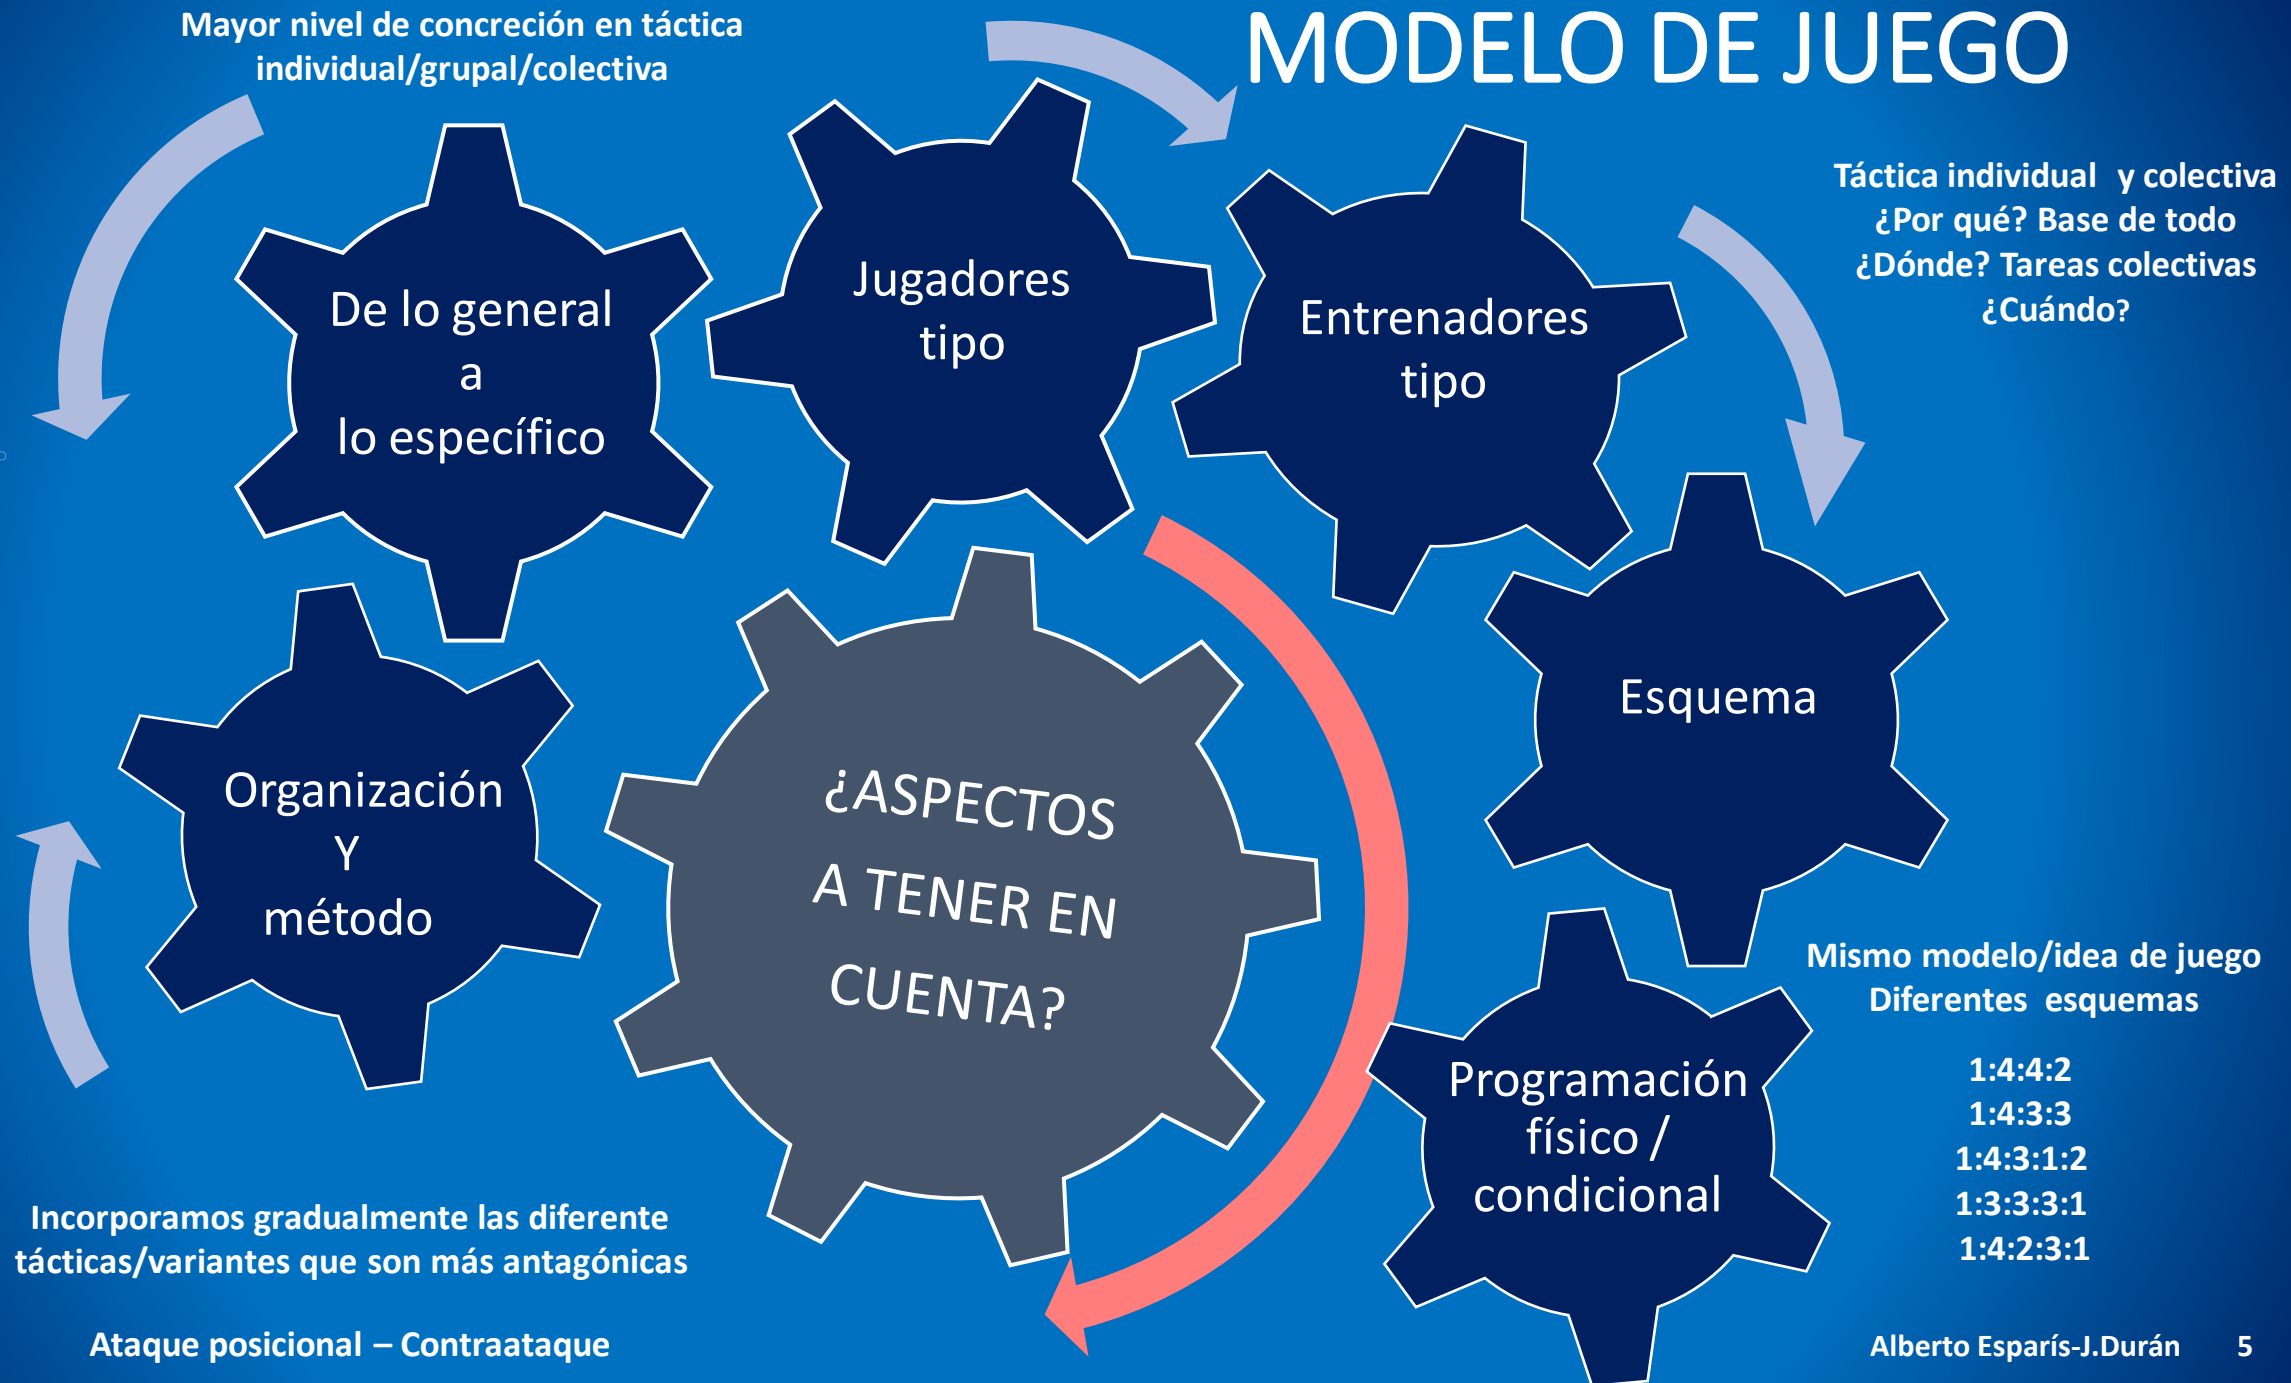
MODELO DE JUEGO

Mayor nivel de concreción en táctica individual/grupal/colectiva

De lo general
a
lo específico

Jugadores
tipo

Entrenadores
tipo

Táctica individual y colectiva
¿Por qué? Base de todo
¿Dónde? Tareas colectivas
¿Cuándo?

Esquema

Organización
Y
método

¿ASPECTOS
A TENER EN
CUENTA?

Programación
físico /
condicional

Mismo modelo/idea de juego
Diferentes esquemas

1:4:4:2
1:4:3:3
1:4:3:1:2
1:3:3:3:1
1:4:2:3:1

Incorporamos gradualmente las diferente tácticas/variantes que son más antagónicas

Ataque posicional – Contraataque

Alberto Esparís-J.Durán 5